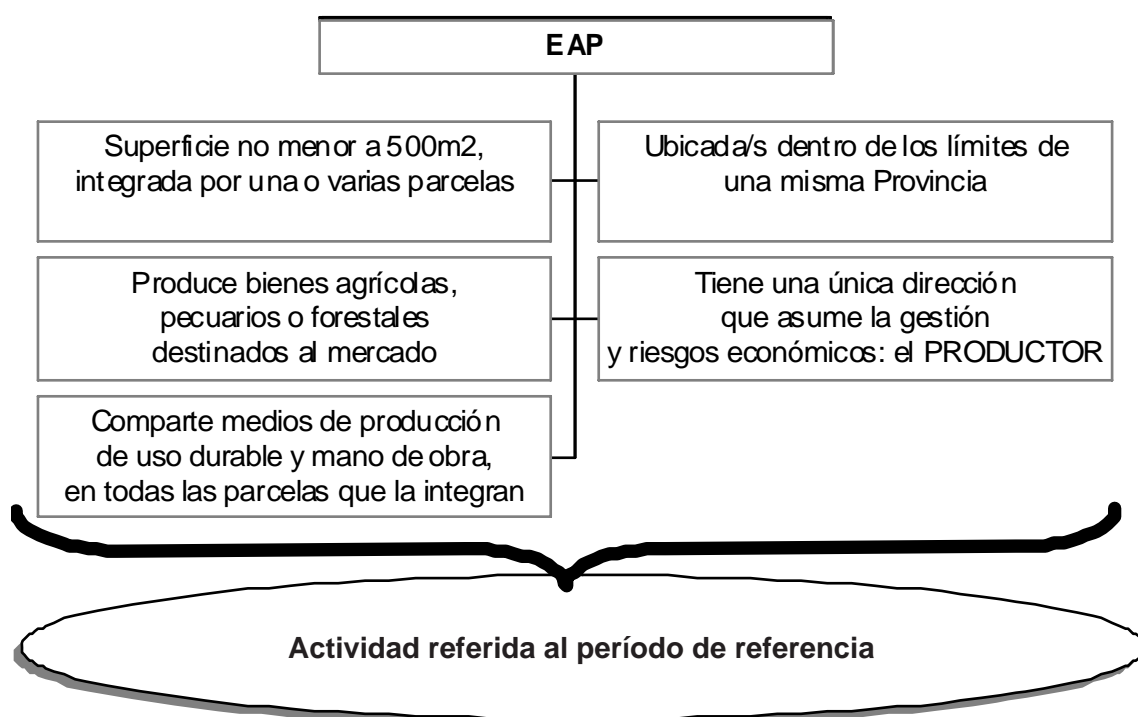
EAP

Superficie no menor a 500m2, integrada por una o varias parcelas

Ubicada/s dentro de los límites de una misma Provincia

Produce bienes agrícolas, pecuarios o forestales destinados al mercado

Tiene una única dirección que asume la gestión y riesgos económicos: el PRODUCTOR

Comparte medios de producción de uso durable y mano de obra, en todas las parcelas que la integran

Actividad referida al período de referencia